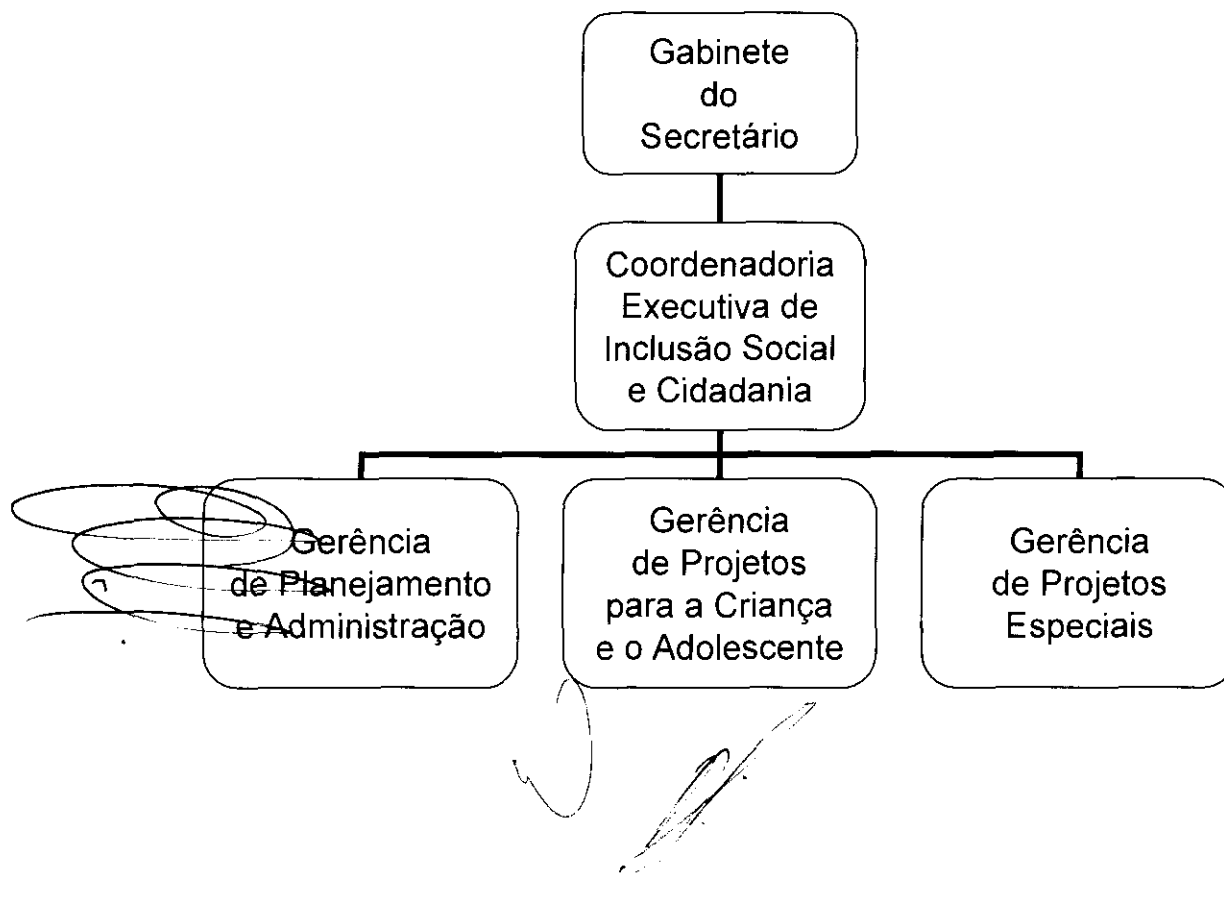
Gabinete do Secretário

Coordenadoria Executiva de Inclusão Social e Cidadania

Gerência de Planejamento e Administração

Gerência de Projetos para a Criança e o Adolescente

Gerência de Projetos Especiais